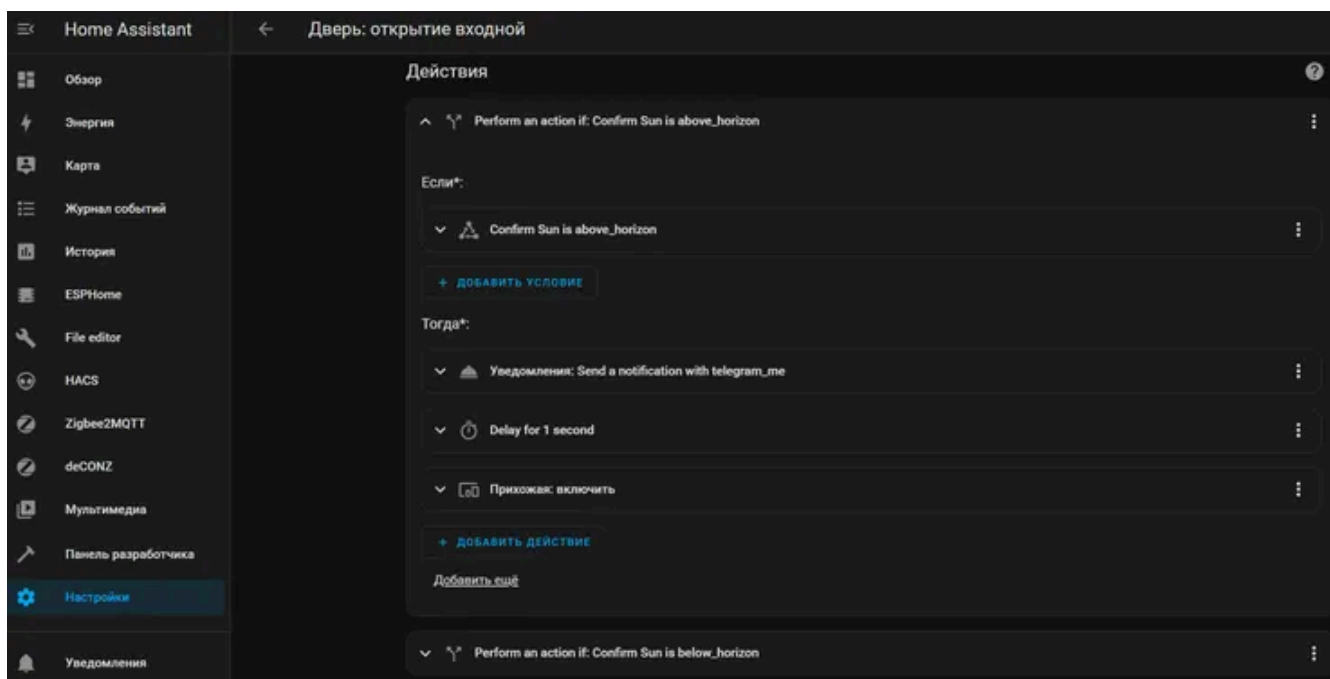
Home Assistant

Обзор

Энергия

Карта

Журнал событий

История

ESPHome

File editor

HACS

Zigbee2MQTT

deCONZ

Мультимедиа

Панель разработчика

Настройки

Уведомления

Дверь: открытие входной

Действия

Perform an action if: Confirm Sun is above_horizon

Если*:

Confirm Sun is above_horizon

+ ДОБАВИТЬ УСЛОВИЕ

Тогда*:

Уведомления: Send a notification with telegram_me

Delay for 1 second

Прихожая: включить

+ ДОБАВИТЬ ДЕЙСТВИЕ

Добавить ещё

Perform an action if: Confirm Sun is below_horizon